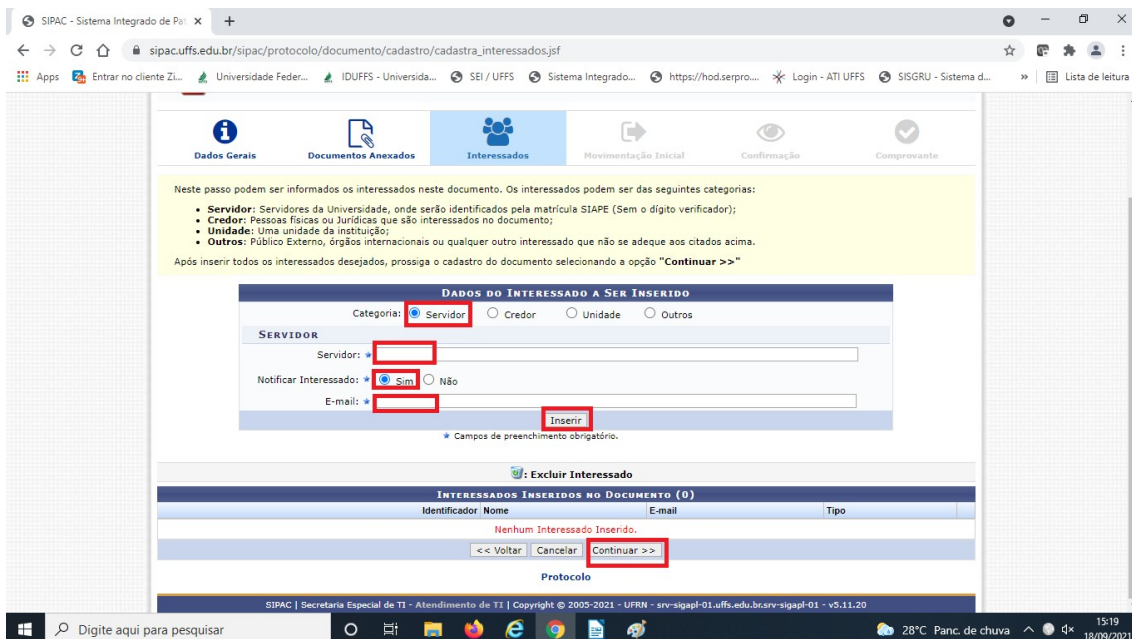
SIPAC - Sistema Integrado de Pat ×

sipac.uffs.edu.br/sipac/protocolo/documento/cadastro/cadastra_interessados.jsf

Apps Entrar no cliente Zi... Universidade Feder... IDUFFS - Universida... SEI / UFFS Sistema Integrado... https://hod.serpro... Login - ATI UFFS SISGRU - Sistema d... » Lista de leitura

Dados Gerais Documentos Anexados Interessados Movimentação Inicial Confirmação Comprovante

Neste passo podem ser informados os interessados neste documento. Os interessados podem ser das seguintes categorias:

- **Servidor**: Servidores da Universidade, onde serão identificados pela matrícula SIAPE (Sem o dígito verificador);
- **Credor**: Pessoas físicas ou Jurídicas que são interessados no documento;
- **Unidade**: Uma unidade da instituição;
- **Outros**: Público Externo, órgãos internacionais ou qualquer outro interessado que não se adeque aos citados acima.

Após inserir todos os interessados desejados, prossiga o cadastro do documento selecionando a opção **"Continuar >>"**

DADOS DO INTERESSADO A SER INSERIDO

Categoria: Servidor Credor Unidade Outros

SERVIDOR

Servidor: *

Notificar Interessado: * Sim Não

E-mail: *

Inserir

* Campos de preenchimento obrigatório.

: Excluir Interessado

INTERESSADOS INSERIDOS NO DOCUMENTO (0)

| Identificador | Nome | E-mail | Tipo |
|---|---|---|---|
| Nenhum Interessado Inserido. | | | |

<< Voltar Cancelar Continuar >>

Protocolo

SIPAC | Secretaria Especial de TI - Atendimento de TI | Copyright © 2005-2021 - UFRN - srv-sigapl-01.uffs.edu.br.srv-sigapl-01 - v5.11.20

Digite aqui para pesquisar

28°C Panc. de chuva 15:19 18/09/2021